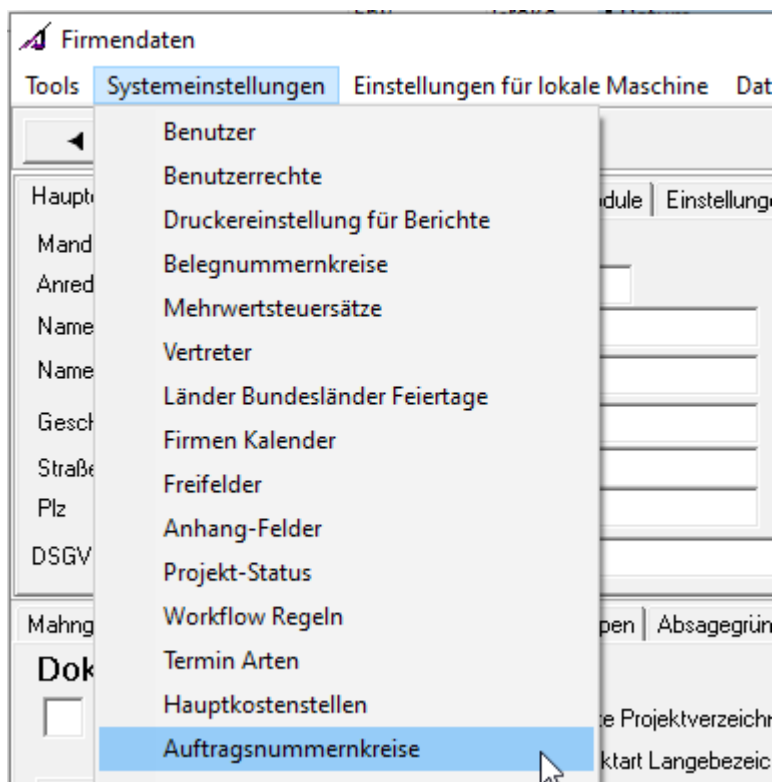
Firmendaten

Tools Systemeinstellungen Einstellungen für lokale Maschine Dat

Haupt
Mand
Anred
Name
Name
Gesch
Straße
Plz
DSGV

odule | Einstellung

Mahng

pen | Absagegrün

Dok

e Projektverzeichn

ktart Langebezeic

Benutzer
Benutzerrechte
Druckereinstellung für Berichte
Belegnummernkreise
Mehrwertsteuersätze
Vertreter
Länder Bundesländer Feiertage
Firmen Kalender
Freifelder
Anhang-Felder
Projekt-Status
Workflow Regeln
Termin Arten
Hauptkostenstellen
Auftragsnummernkreise